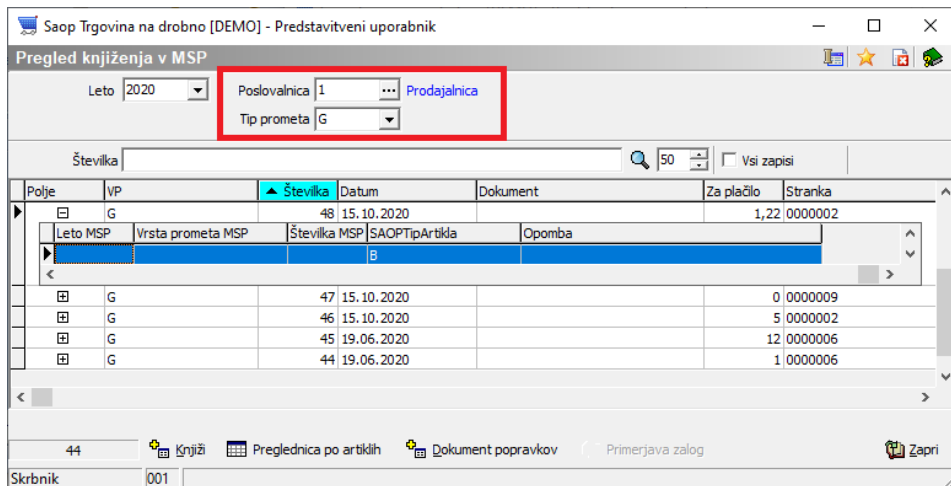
Saop Trgovina na drobno [DEMO] - Predstavitveni uporabnik

Pregled knjiženja v MSP

Leto 2020

Poslovalnica 1 Prodajalnica

Tip prometa G

Številka

50

Vsi zapisi

| Polje | VP | Številka | Datum | Dokument | Za plačilo | Stranka |
|---|---|---|---|---|---|---|
| ⊟ | G | 48 | 15.10.2020 | | 1,22 | 0000002 |

| Leto MSP | Vrsta prometa MSP | Številka MSP | SAOPTipArtikla | Opomba |
|---|---|---|---|---|
| | | | B | |

| Polje | VP | Številka | Datum | Dokument | Za plačilo | Stranka |
|---|---|---|---|---|---|---|
| ⊞ | G | 47 | 15.10.2020 | | 0 | 0000009 |
| ⊞ | G | 46 | 15.10.2020 | | 5 | 0000002 |
| ⊞ | G | 45 | 19.06.2020 | | 12 | 0000006 |
| ⊞ | G | 44 | 19.06.2020 | | 1 | 0000006 |

44 Knjiži Preglednica po artiklih Dokument popravkov Primerjava zalog Zapri

Skrbnik 001